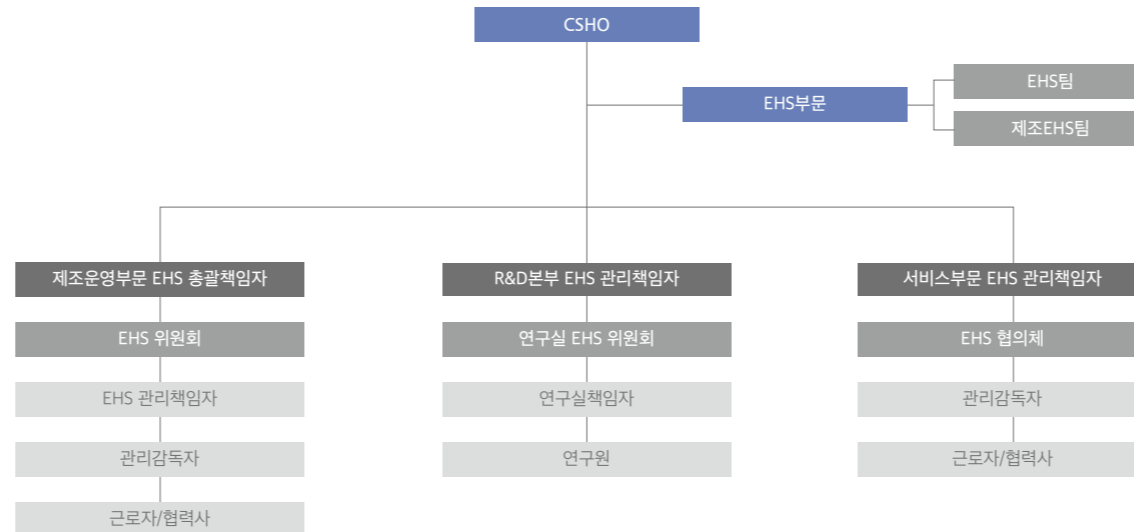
CSHO

EHS부문

EHS팀

제조EHS팀

제조운영부문 EHS 총괄책임자

EHS 위원회

EHS 관리책임자

관리감독자

근로자/협력사

R&D본부 EHS 관리책임자

연구실 EHS 위원회

연구실책임자

연구원

서비스부문 EHS 관리책임자

EHS 협의체

관리감독자

근로자/협력사